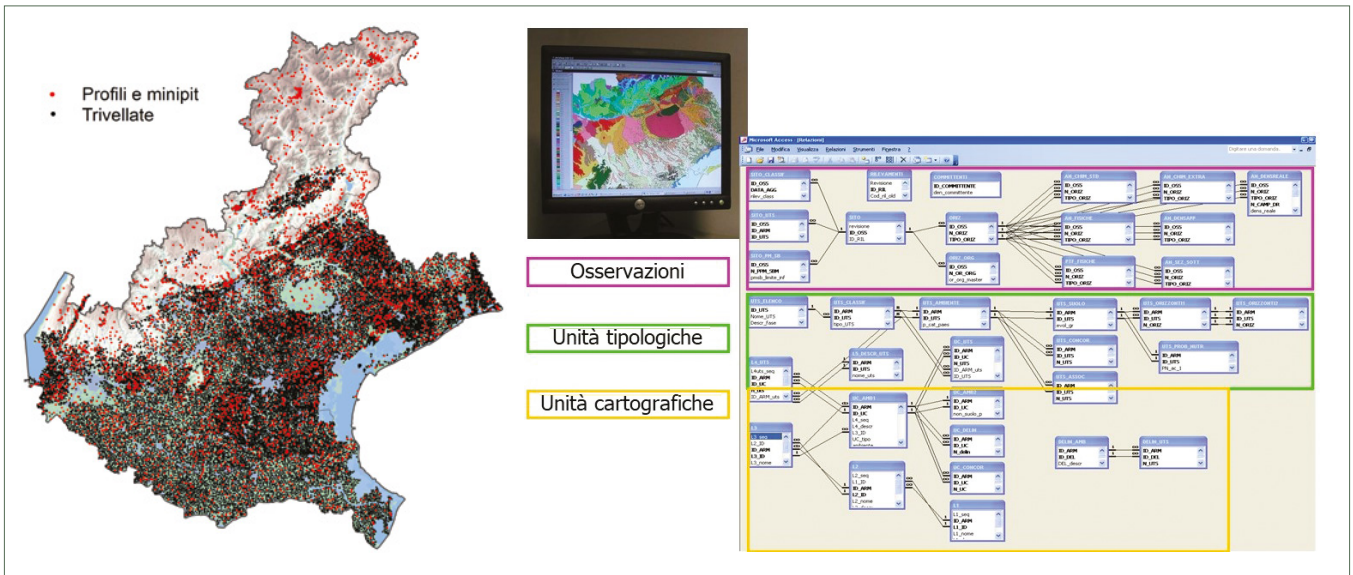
Profili e minipit
Trivellate

Osservazioni

Unità tipologiche

Unità cartografiche

Microsoft Access - [Relazioni]
File Modifica Visualizza Relazioni Strumenti Finestra ?
Digitare una domanda.

SITO_CLASSE
ID_OSS
DATA_AGG
rilev_class

RILEVAMENTI
Revisione
ID_RIL
Cod_ril_old

COMMITTENTI
ID_COMMITTENTE
den_committente

AN_CHIM_STD
ID_OSS
N_ORIZ
TIPO_ORIZ

AN_CHIM_EXTRA
ID_OSS
N_ORIZ
TIPO_ORIZ

AN_MINERALI
ID_OSS
N_ORIZ
TIPO_ORIZ
N_CAMP_DE
dens_reale

SITO_UT1
ID_OSS
ID_ARM
ID_UTS

SITO
revisione
ID_OSS
ID_RIL

ORIZ
ID_OSS
N_ORIZ
TIPO_ORIZ

AN_FISICHE
ID_OSS
N_ORIZ
TIPO_ORIZ

AN_IDRAULI
ID_OSS
N_ORIZ
TIPO_ORIZ

SITO_PM_SB
ID_OSS
N_PPM_SBM
prob_limite_inf

ORIZ_ORG
ID_OSS
N_OR_ORG
or_org_master

FIT_FISICHE
ID_OSS
N_ORIZ
TIPO_ORIZ

AN_SEZ_SOTT
ID_OSS
N_ORIZ
TIPO_ORIZ

UTS_ELENCO
ID_UTS
Nome_UTS
Descr_fase

UTS_CLASSE
ID_ARM
ID_UTS
tipo_UTS

UT1_AMBIENTE
ID_ARM
ID_UTS
p_cat_paes

UT1_SUOLO
ID_ARM
ID_UTS
evol_gr

UT1_ORIZZONTI
ID_ARM
ID_UTS
N_ORIZ

UT1_ORIZZONTI
ID_ARM
ID_UTS
N_ORIZ

L4_UT1
L4uts_seq
ID_ARM
ID_UC
ACRO
ID_ARM_uts

L4_DESCR_UT1
ID_ARM
ID_UTS
nome_uts

UC_UT1
ID_ARM
ID_UC
N_UTS
ID_ARM_uts
ID_UTS

UT1_CONCOR
ID_ARM
ID_UTS
N_UTS

UT1_PROB_NOTE
ID_ARM
ID_UTS
FN_ac_1

UT1_ASSOC
ID_ARM
ID_UTS
N_UTS

UC_AMB1
ID_ARM
ID_UC
L4_seq
L4_descr
3_ID
UC_tipo
ordinante

UC_AMB
ID_ARM
ID_UC
nom_suolo_p

L3
L3_seq
L3_ID
ID_ARM
L3_ID
L3_nome

UC_DELIM
ID_ARM
ID_UC
N_delin

DELIM_AMB
ID_ARM
ID_DEL
DEL_descr

DELIM_UT1
ID_ARM
ID_DEL
N_UTS

L2
L2_seq
L1_ID
ID_ARM
L2_ID
L2_nome

UC_CONCOR
ID_ARM
ID_UC
N_UC

L1
L1_seq
ID_ARM
L1_ID
L1_nome